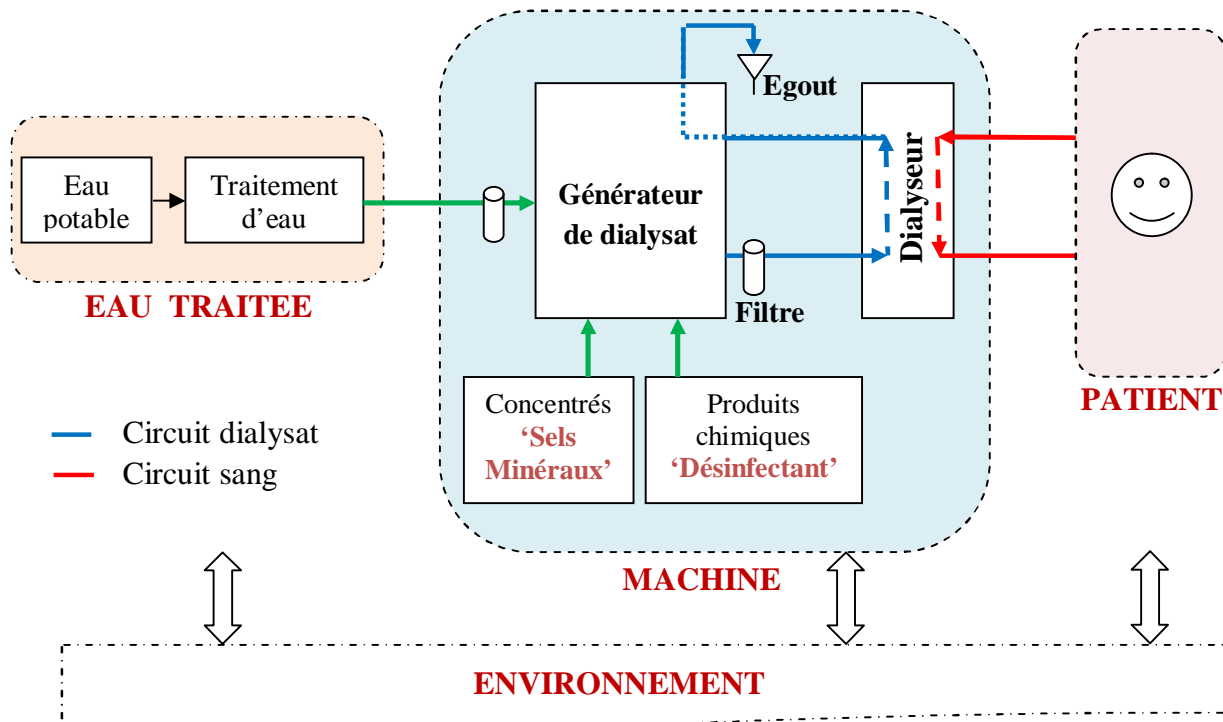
Eau potable

Traitement d'eau

EAU TRAITEE

Générateur de dialysat

Egout

Dialyseur

Filtre

Concentrés
'Sels Minéraux'

Produits chimiques
'Désinfectant'

PATIENT

Circuit dialysat
Circuit sang

MACHINE

ENVIRONNEMENT